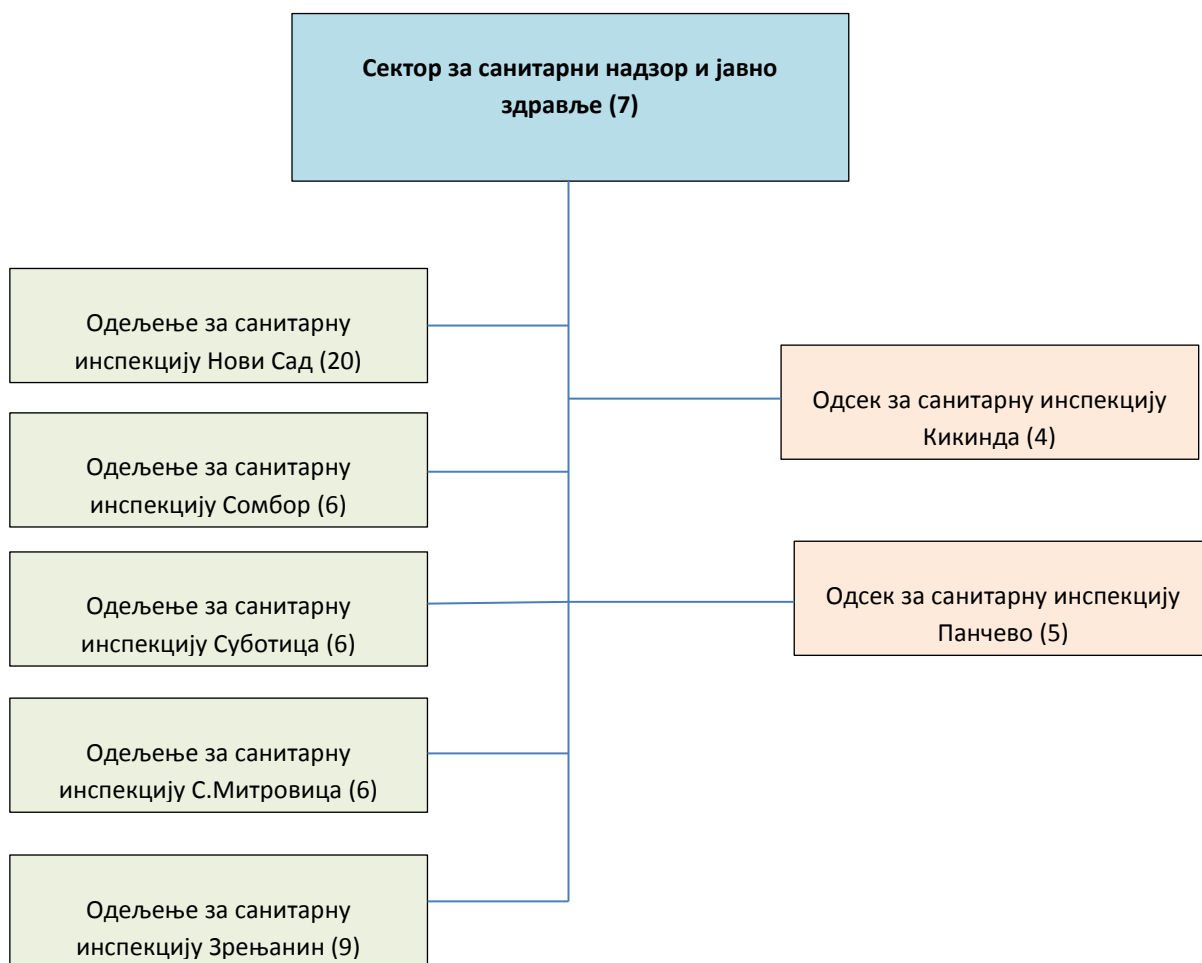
Сектор за санитарни надзор и јавно здравље (7)

Одељење за санитарну инспекцију Нови Сад (20)

Одсек за санитарну инспекцију Кикинда (4)

Одељење за санитарну инспекцију Сомбор (6)

Одељење за санитарну инспекцију Суботица (6)

Одсек за санитарну инспекцију Панчево (5)

Одељење за санитарну инспекцију С.Митровица (6)

Одељење за санитарну инспекцију Зрењанин (9)